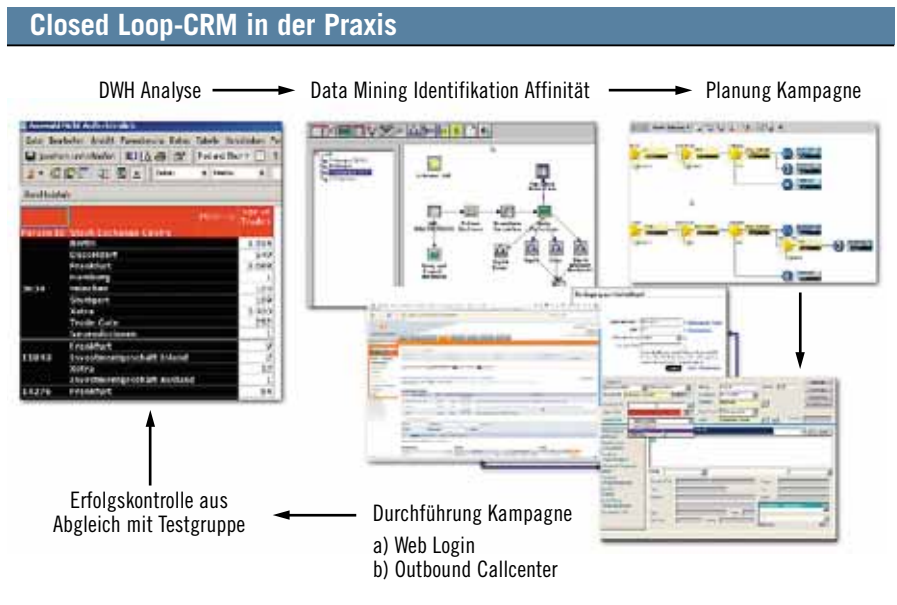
Closed Loop-CRM in der Praxis

DWH Analyse

Data Mining Identifikation Affinität

Planung Kampagne

Datei Bearbeiten Ansicht Favoriten Extras Tabelle Fenster

Stock Exchange Centre

Berlin
Düsseldorf
Frankfurt
Hamburg
München
Stuttgart
Xetra
Trade Gate

Frankfurt
Investmentgesellschaft Inland
Xetra
Investmentgesellschaft Ausland
Frankfurt

Erfolgskontrolle aus Abgleich mit Testgruppe

Durchführung Kampagne
a) Web Login
b) Outbound Callcenter